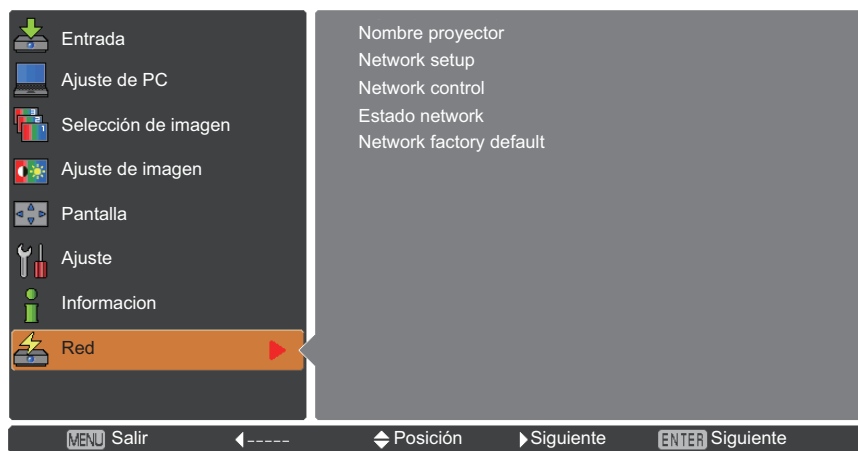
Entrada
Ajuste de PC
Selección de imagen
Ajuste de imagen
Pantalla
Ajuste
Informacion
Red

Nombre proyector
Network setup
Network control
Estado network
Network factory default

MENU Salir ◀----- ◆Posición ▶Siguiente ENTER Siguiente